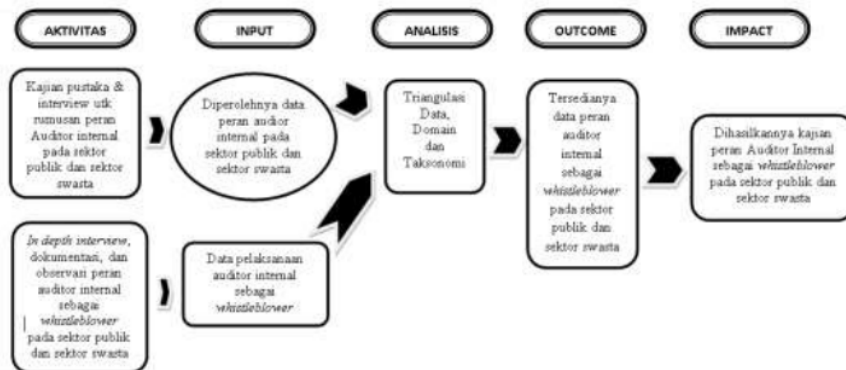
AKTIVITAS

INPUT

ANALISIS

OUTCOME

IMPACT

Kajian pustaka & interview utk rumusan peran Auditor internal pada sektor publik dan sektor swasta

Diperolehnya data peran audior internal pada sektor publik dan sektor swasta

Triangulasi Data, Domain dan Taksonomi

Tersedianya data peran auditor internal sebagai *whistleblower* pada sektor publik dan sektor swasta

Dihasilkannya kajian peran Auditor Internal sebagai *whistleblower* pada sektor publik dan sektor swasta

*In depth interview*, dokumentasi, dan observasi peran auditor internal sebagai *whistleblower* pada sektor publik dan sektor swasta

Data pelaksanaan auditor internal sebagai *whistleblower*